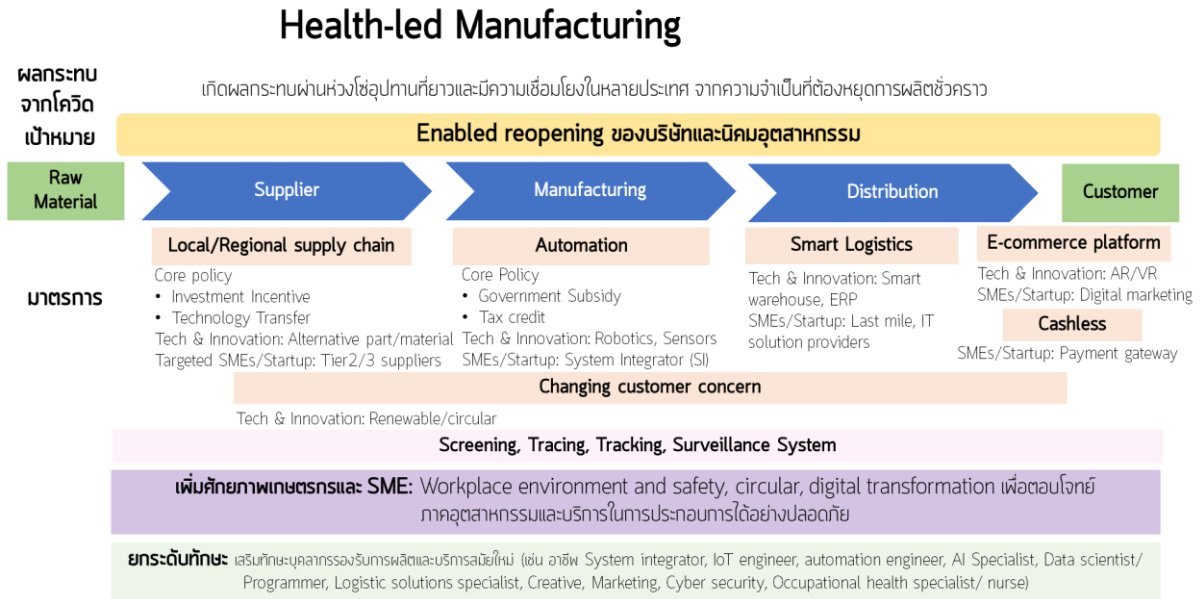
Health-led Manufacturing

ผลกระทบจากโควิด

เกิดผลกระทบผ่านห่วงโซ่อุปทานที่ยาวและมีความเชื่อมโยงในหลายประเทศ จากความจำเป็นที่ต้องหยุดการผลิตชั่วคราว

เป้าหมาย

Enabled reopening ของบริษัทและนิคมอุตสาหกรรม

Raw Material

Supplier

Manufacturing

Distribution

Customer

มาตรการ

Local/Regional supply chain

Core policy
• Investment Incentive
• Technology Transfer
Tech & Innovation: Alternative part/material
Targeted SMEs/Startup: Tier2/3 suppliers

Automation

Core Policy
• Government Subsidy
• Tax credit
Tech & Innovation: Robotics, Sensors
SMEs/Startup: System Integrator (SI)

Smart Logistics

Tech & Innovation: Smart warehouse, ERP
SMEs/Startup: Last mile, IT solution providers

E-commerce platform

Tech & Innovation: AR/VR
SMEs/Startup: Digital marketing

Cashless

SMEs/Startup: Payment gateway

Changing customer concern

Tech & Innovation: Renewable/circular

Screening, Tracing, Tracking, Surveillance System

เพิ่มศักยภาพเกษตรกรและ SME: Workplace environment and safety, circular, digital transformation เพื่อตอบโจทย์ภาคอุตสาหกรรมและบริการในการประกอบการได้อย่างปลอดภัย

ยกระดับทักษะ เสริมทักษะบุคลากรรองรับการผลิตและบริการสมัยใหม่ (เช่น อาชีพ System integrator, IoT engineer, automation engineer, AI Specialist, Data scientist/ Programmer, Logistic solutions specialist, Creative, Marketing, Cyber security, Occupational health specialist/ nurse)